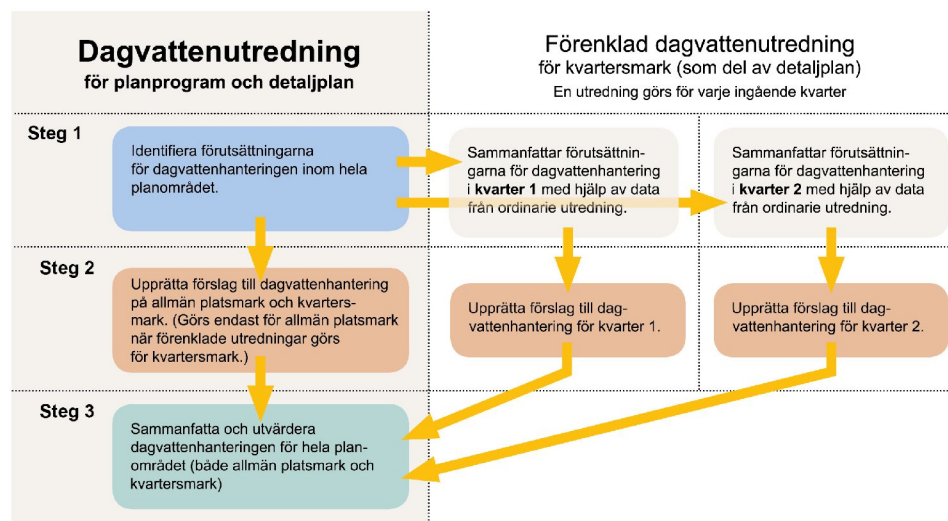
Dagvattenutredning
för planprogram och detaljplan

Förenklad dagvattenutredning
för kvartersmark (som del av detaljplan)
En utredning görs för varje ingående kvarter

Steg 1

Identifiera förutsättningarna för dagvattenhanteringen inom hela planområdet.

Sammanfattar förutsättningarna för dagvattenhantering i **kvarter 1** med hjälp av data från ordinarie utredning.

Sammanfattar förutsättningarna för dagvattenhantering i **kvarter 2** med hjälp av data från ordinarie utredning.

Steg 2

Upprätta förslag till dagvattenhantering på allmän platsmark och kvartersmark. (Görs endast för allmän platsmark när förenklade utredningar görs för kvartersmark.)

Upprätta förslag till dagvattenhantering för kvarter 1.

Upprätta förslag till dagvattenhantering för kvarter 2.

Steg 3

Sammanfatta och utvärdera dagvattenhanteringen för hela planområdet (både allmän platsmark och kvartersmark)